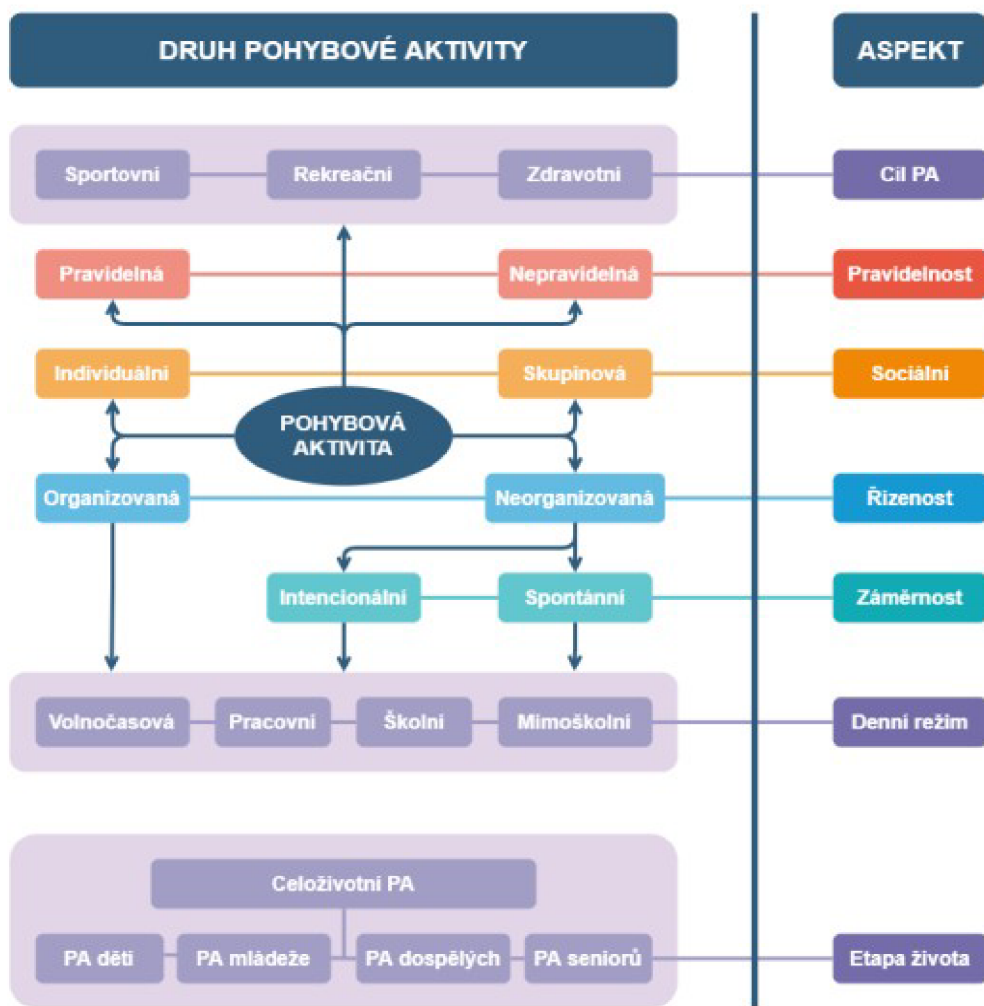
DRUH POHYBOVÉ AKTIVITY

ASPEKT

Sportovní
Rekreační
Zdravotní
Cíl PA

Pravidelná
Nepravidelná
Pravidelnost

Individuální
Skupinová
Sociální

POHYBOVÁ AKTIVITA

Organizovaná
Neorganizovaná
Řízenost

Intencionální
Spontánní
Záměrnost

Volnočasová
Pracovní
Školní
Mimoškolní
Denní režim

Celoživotní PA

PA děti
PA mládeže
PA dospělých
PA seniorů
Etapa života